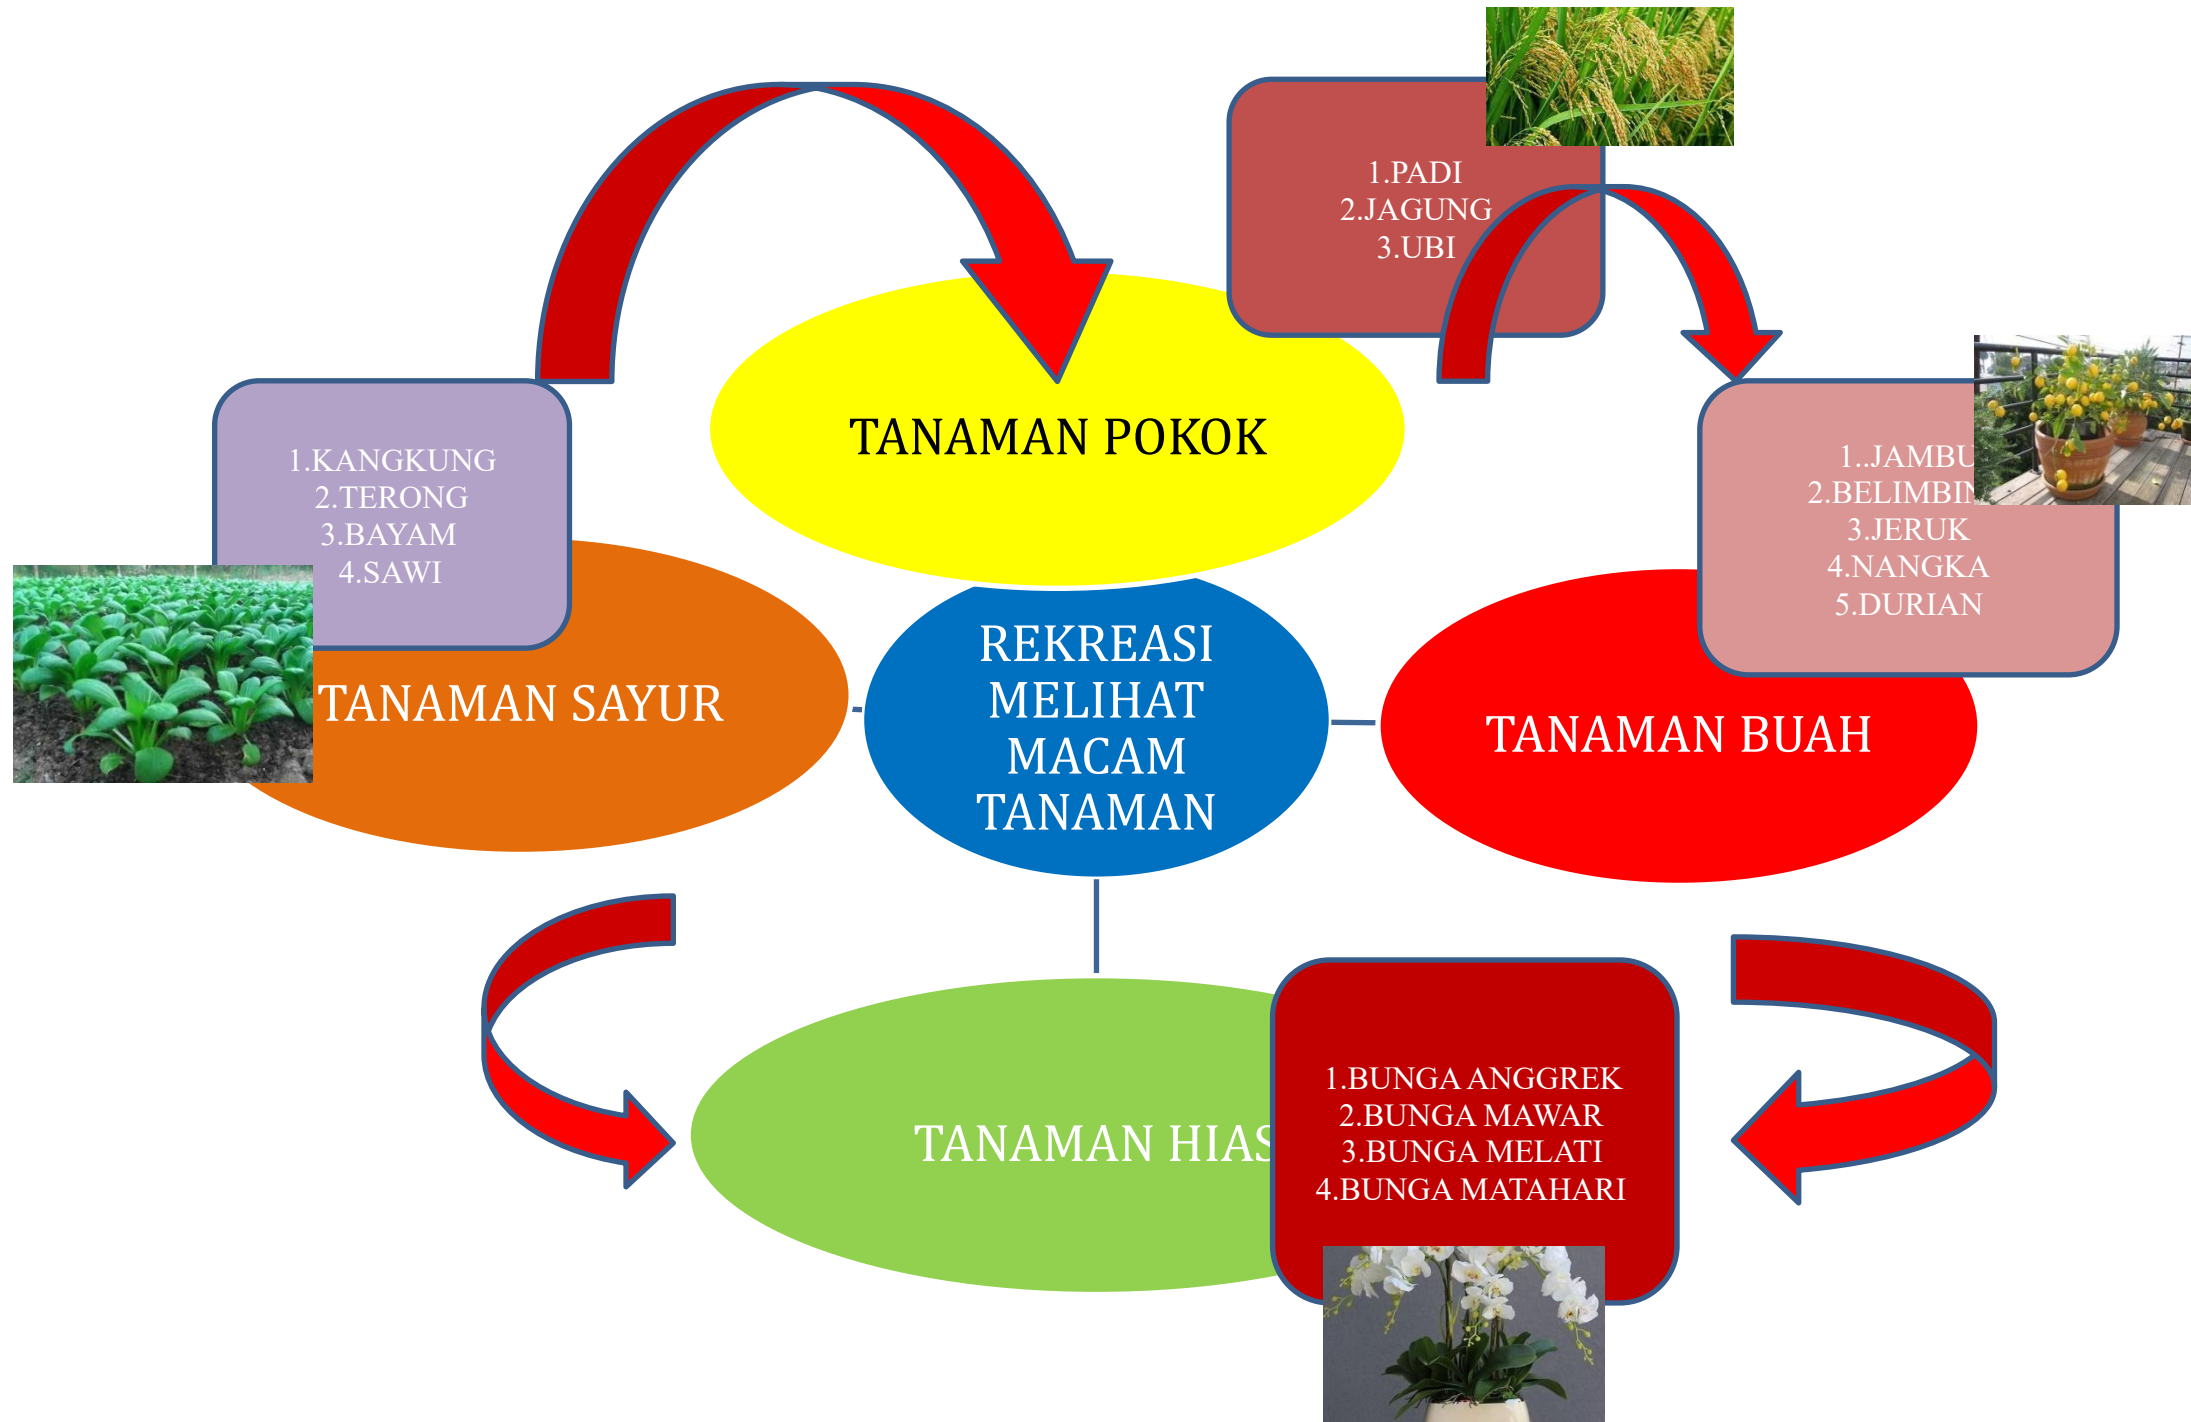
1.PADI
2.JAGUNG
3.UBI

TANAMAN POKOK

1.KANGKUNG
2.TERONG
3.BAYAM
4.SAWI

TANAMAN SAYUR

REKREASI MELIHAT MACAM TANAMAN

1..JAMBU
2.BELIMBIN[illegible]
3.JERUK
4.NANGKA
5.DURIAN

TANAMAN BUAH

TANAMAN HIAS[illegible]

1.BUNGA ANGGREK
2.BUNGA MAWAR
3.BUNGA MELATI
4.BUNGA MATAHARI